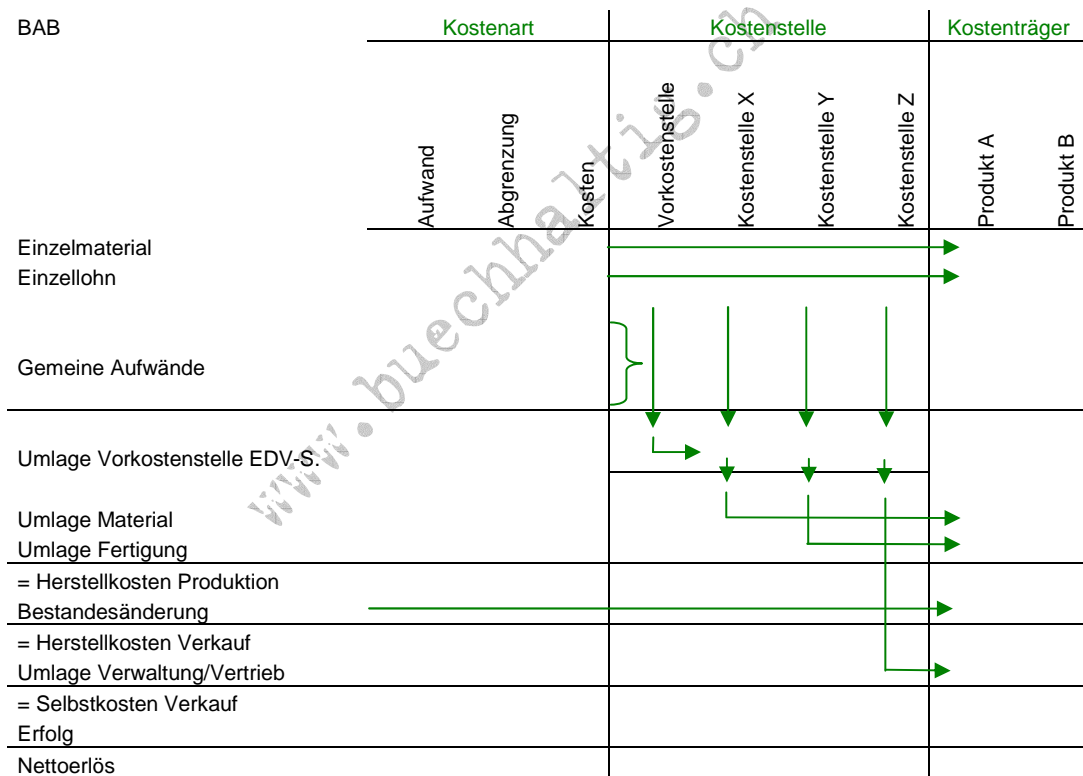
BAB

| | Kostenart | | | Kostenstelle | | | | Kostenträger | |
|---|---|---|---|---|---|---|---|---|---|
| | Aufwand | Abgrenzung | Kosten | Vorkostenstelle | Kostenstelle X | Kostenstelle Y | Kostenstelle Z | Produkt A | Produkt B |
| Einzelmaterial | | | | | | | | | |
| Einzellohn | | | | | | | | | |
| Gemeine Aufwände | | | | | | | | | |
| Umlage Vorkostenstelle EDV-S. | | | | | | | | | |
| Umlage Material | | | | | | | | | |
| Umlage Fertigung | | | | | | | | | |
| = Herstellkosten Produktion | | | | | | | | | |
| Bestandesänderung | | | | | | | | | |
| = Herstellkosten Verkauf | | | | | | | | | |
| Umlage Verwaltung/Vertrieb | | | | | | | | | |
| = Selbstkosten Verkauf | | | | | | | | | |
| Erfolg | | | | | | | | | |
| Nettoerlös | | | | | | | | | |

www.buechhaltis.ch